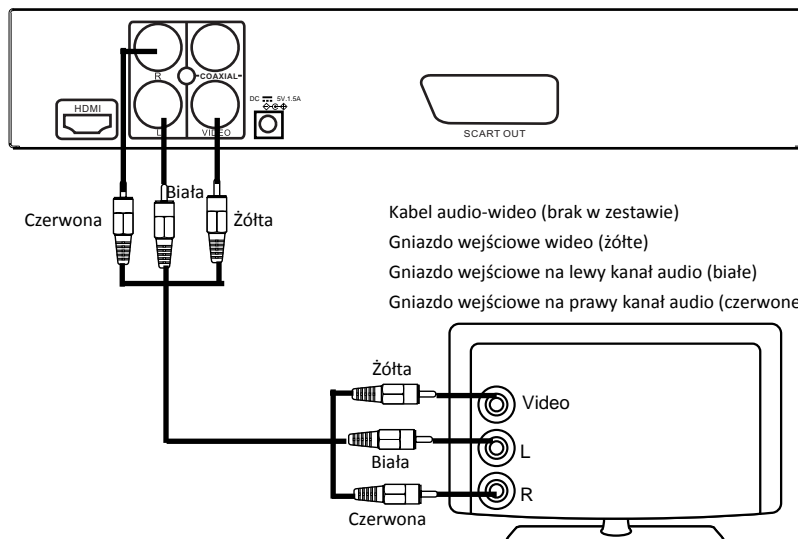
HDMI

R

COAXIAL

L

VIDEO

DC 5V:1.5A

SCART OUT

Czerwona

Biała

Żółta

Kabel audio-wideo (brak w zestawie)

Gniazdo wejściowe wideo (żółte)

Gniazdo wejściowe na lewy kanał audio (białe)

Gniazdo wejściowe na prawy kanał audio (czerwone

Żółta

Video

Biała

L

R

Czerwona